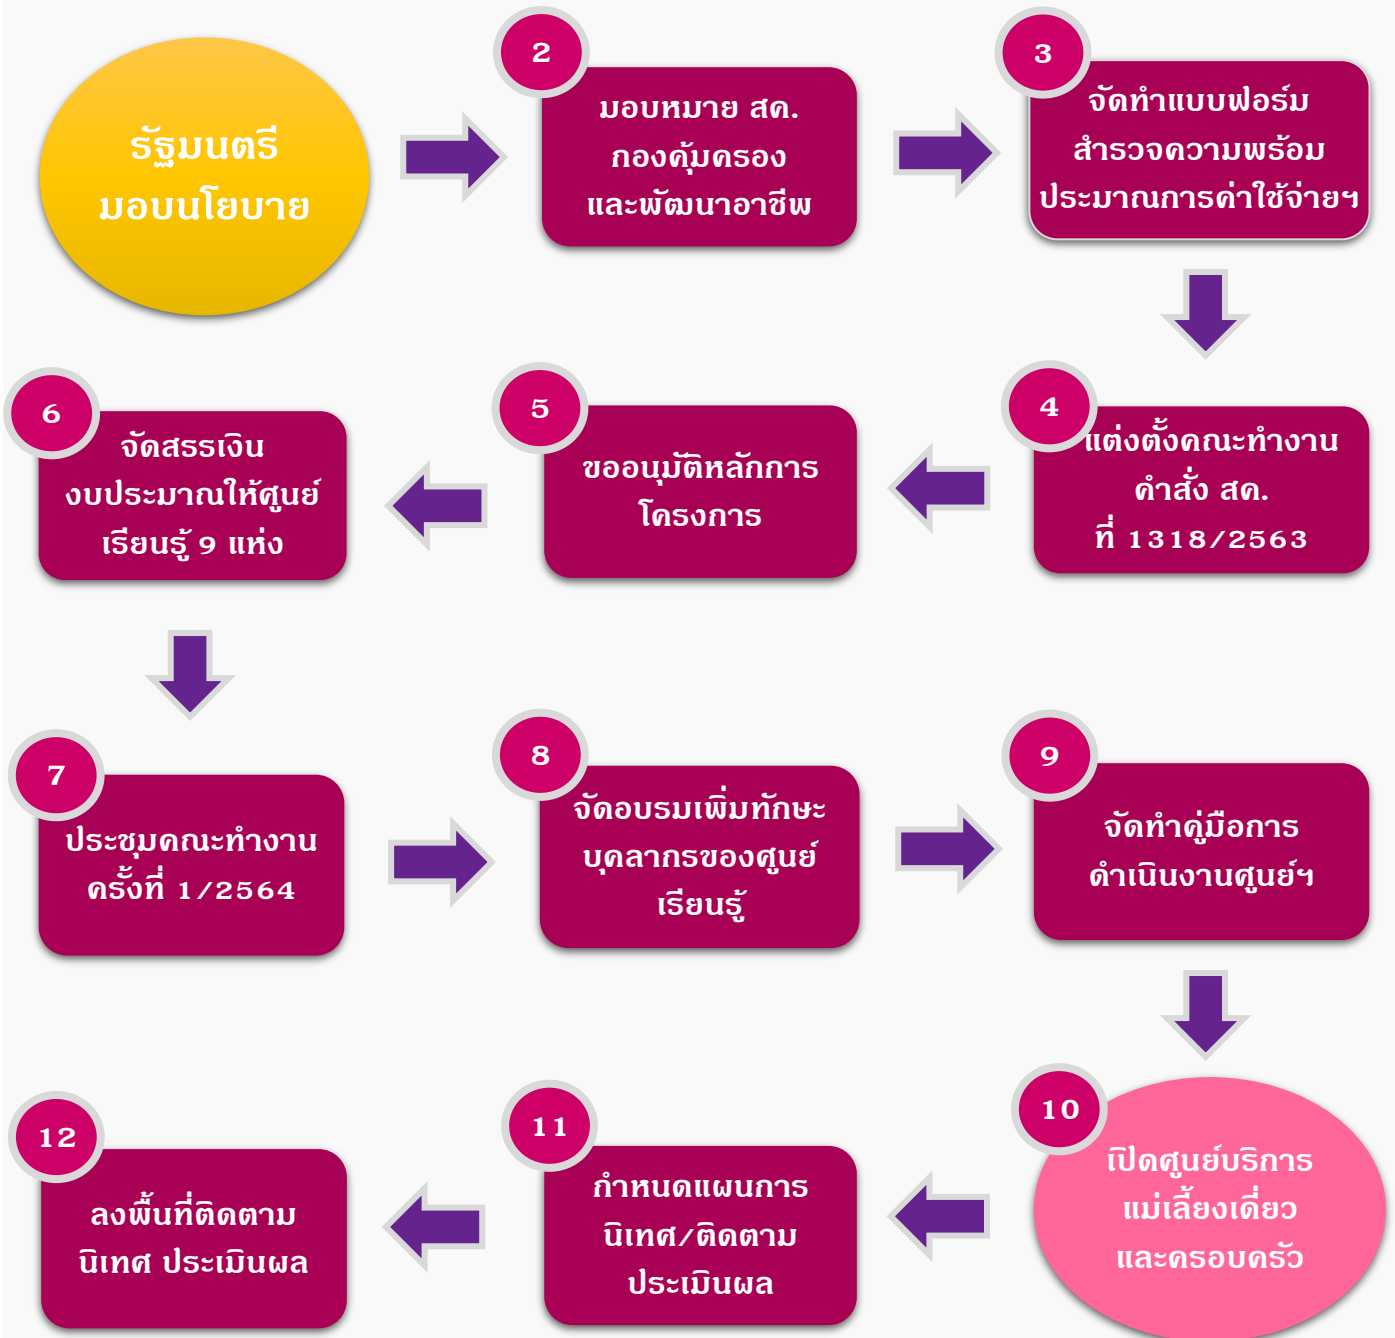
รัฐมนตรี มอบนโยบาย

2
มอบหมาย สค. กองคุ้มครอง และพัฒนาอาชีพ

3
จัดทำแบบฟอร์ม สำรวจความพร้อม ประมาณการค่าใช้จ่ายฯ

4
แต่งตั้งคณะทำงาน คำสั่ง สค. ที่ 1318/2563

5
ขออนุมัติหลักการ โครงการ

6
จัดสรรเงิน งบประมาณให้ศูนย์ เรียนรู้ 9 แห่ง

7
ประชุมคณะทำงาน ครั้งที่ 1/2564

8
จัดอบรมเพิ่มทักษะ บุคลากรของศูนย์ เรียนรู้

9
จัดทำคู่มือการ ดำเนินงานศูนย์ฯ

10
เปิดศูนย์บริการ แม่เลี้ยงเดี่ยว และครอบครัว

11
กำหนดแผนการ นิเทศ/ติดตาม ประเมินผล

12
ลงพื้นที่ติดตาม นิเทศ ประเมินผล